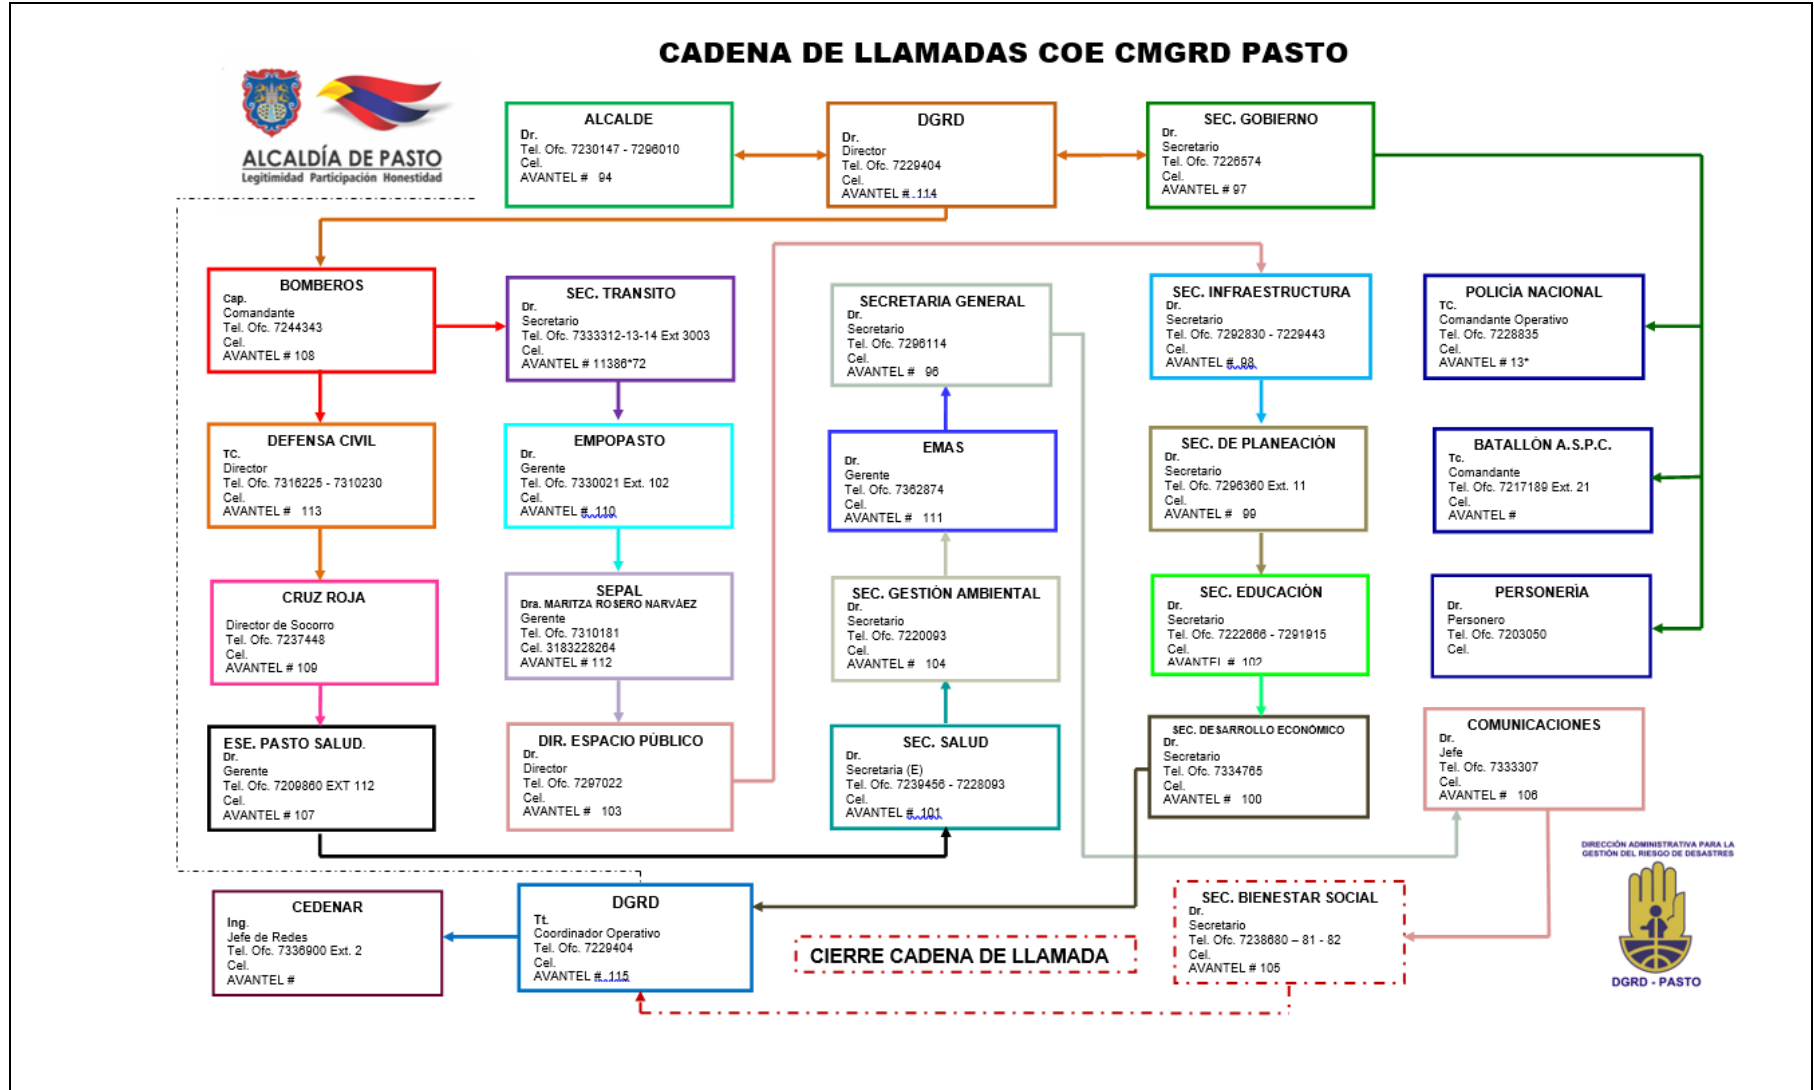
CADENA DE LLAMADAS COE CMGRD PASTO

ALCALDÍA DE PASTO
Legitimidad Participación Honestidad

ALCALDE
Dr.
Tel. Ofc. 7230147 - 7296010
Cel.
AVANTEL # 94

DGRD
Dr.
Director
Tel. Ofc. 7229404
Cel.
AVANTEL # 114

SEC. GOBIERNO
Dr.
Secretario
Tel. Ofc. 7226574
Cel.
AVANTEL # 97

BOMBEROS
Cap.
Comandante
Tel. Ofc. 7244343
Cel.
AVANTEL # 108

SEC. TRANSITO
Dr.
Secretario
Tel. Ofc. 7333312-13-14 Ext 3003
Cel.
AVANTEL # 11386*72

SECRETARIA GENERAL
Dr.
Secretario
Tel. Ofc. 7296114
Cel.
AVANTEL # 96

SEC. INFRAESTRUCTURA
Dr.
Secretario
Tel. Ofc. 7292830 - 7229443
Cel.
AVANTEL # 98

POLICÍA NACIONAL
TC.
Comandante Operativo
Tel. Ofc. 7228835
Cel.
AVANTEL # 13*

DEFENSA CIVIL
TC.
Director
Tel. Ofc. 7316225 - 7310230
Cel.
AVANTEL # 113

EMPOPASTO
Dr.
Gerente
Tel. Ofc. 7330021 Ext. 102
Cel.
AVANTEL # 110

EMAS
Dr.
Gerente
Tel. Ofc. 7362874
Cel.
AVANTEL # 111

SEC. DE PLANEACIÒN
Dr.
Secretario
Tel. Ofc. 7296360 Ext. 11
Cel.
AVANTEL # 99

BATALLÒN A.S.P.C.
Tc.
Comandante
Tel. Ofc. 7217189 Ext. 21
Cel.
AVANTEL #

CRUZ ROJA
Director de Socorro
Tel. Ofc. 7237448
Cel.
AVANTEL # 109

SEPAL
Dra. MARITZA ROSERO NARVÁEZ
Gerente
Tel. Ofc. 7310181
Cel. 3183228264
AVANTEL # 112

SEC. GESTIÒN AMBIENTAL
Dr.
Secretario
Tel. Ofc. 7220093
Cel.
AVANTEL # 104

SEC. EDUCACIÒN
Dr.
Secretario
Tel. Ofc. 7222666 - 7291915
Cel.
AVANTEL # 102

PERSONERÌA
Dr.
Personero
Tel. Ofc. 7203050
Cel.

ESE. PASTO SALUD.
Dr.
Gerente
Tel. Ofc. 7209860 EXT 112
Cel.
AVANTEL # 107

DIR. ESPACIO PÚBLICO
Dr.
Director
Tel. Ofc. 7297022
Cel.
AVANTEL # 103

SEC. SALUD
Dr.
Secretaria (E)
Tel. Ofc. 7239456 - 7228093
Cel.
AVANTEL # 101

SEC. DESARROLLO ECONÓMICO
Dr.
Secretario
Tel. Ofc. 7334765
Cel.
AVANTEL # 100

COMUNICACIONES
Dr.
Jefe
Tel. Ofc. 7333307
Cel.
AVANTEL # 106

DIRECCIÓN ADMINISTRATIVA PARA LA GESTIÓN DEL RIESGO DE DESASTRES

CEDENAR
Ing.
Jefe de Redes
Tel. Ofc. 7336900 Ext. 2
Cel.
AVANTEL #

DGRD
Tt.
Coordinador Operativo
Tel. Ofc. 7229404
Cel.
AVANTEL # 115

CIERRE CADENA DE LLAMADA

SEC. BIENESTAR SOCIAL
Dr.
Secretario
Tel. Ofc. 7238680 – 81 - 82
Cel.
AVANTEL # 105

DGRD - PASTO